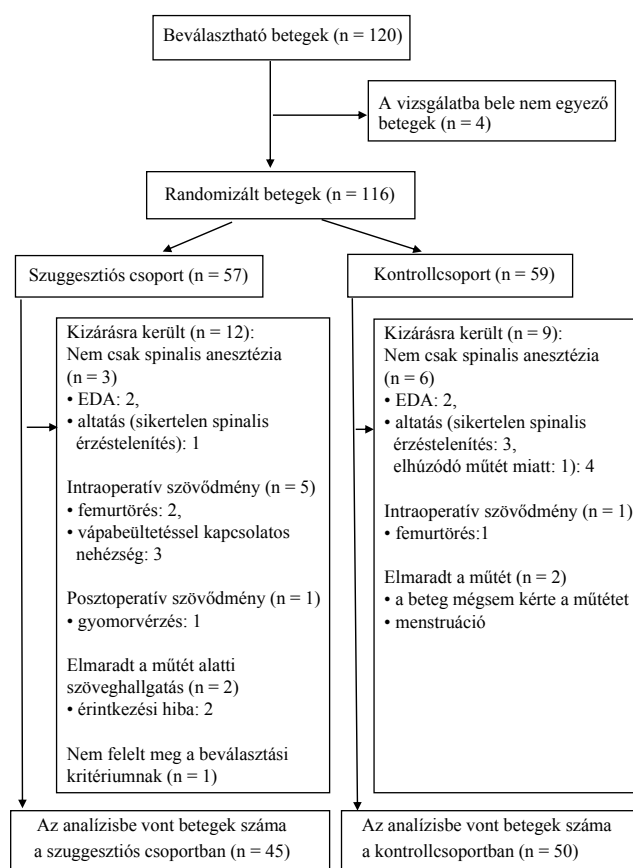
Beválasztható betegek (n = 120)

A vizsgálatba bele nem egyező betegek (n = 4)

Randomizált betegek (n = 116)

Szuggesztiós csoport (n = 57)

Kontrollcsoport (n = 59)

Kizárásra került (n = 12):
Nem csak spinalis anesztézia (n = 3)
• EDA: 2,
• altatás (sikertelen spinalis érzéstelenítés): 1

Intraoperatív szövődmény (n = 5)
• femurtörés: 2,
• vápabeültetéssel kapcsolatos nehézség: 3

Posztoperatív szövődmény (n = 1)
• gyomorvérzés: 1

Elmaradt a műtét alatti szöveghallgatás (n = 2)
• érintkezési hiba: 2

Nem felelt meg a beválasztási kritériumnak (n = 1)

Kizárásra került (n = 9):
Nem csak spinalis anesztézia (n = 6)
• EDA: 2,
• altatás (sikertelen spinalis érzéstelenítés: 3, elhúzódó műtét miatt: 1): 4

Intraoperatív szövődmény (n = 1)
• femurtörés:1

Elmaradt a műtét (n = 2)
• a beteg mégsem kérte a műtétet
• menstruáció

Az analízisbe vont betegek száma a szuggesztiós csoportban (n = 45)

Az analízisbe vont betegek száma a kontrollcsoportban (n = 50)